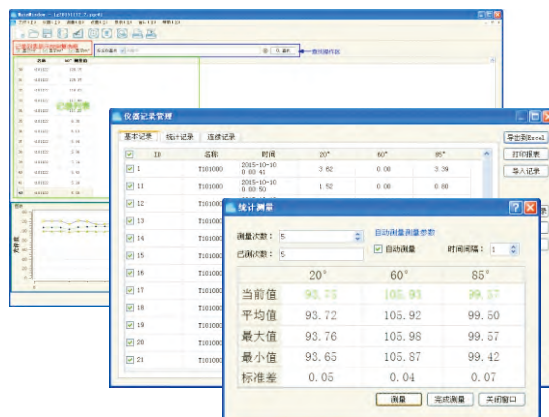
仪器记录管理

基本记录 | 统计记录 | 连续记录

导出到Excel
打印报表
导入记录

| ID | 名称 | 时间 | 20° | 60° | 85° |
|---|---|---|---|---|---|
| 1 | T101000 | 2015-10-10 0:03:41 | 3.62 | 0.08 | 3.39 |
| 11 | T101000 | 2015-10-10 0:03:50 | 1.52 | 0.08 | 0.08 |
| 12 | T10100 | | | | |
| 13 | T10100 | | | | |
| 14 | T10100 | | | | |
| 15 | T10100 | | | | |
| 16 | T10100 | | | | |
| 17 | T10100 | | | | |
| 18 | T10100 | | | | |
| 19 | T10100 | | | | |
| 20 | T10100 | | | | |
| 21 | T10100 | | | | |

统计测量

测量次数： 5
已测次数： 5
启动测量测量参数
自动测量　时间间隔： 1

| | 20° | 60° | 85° |
|---|---|---|---|
| 当前值 | 93.75 | 105.93 | 99.57 |
| 平均值 | 93.72 | 105.92 | 99.50 |
| 最大值 | 93.76 | 105.98 | 99.57 |
| 最小值 | 93.65 | 105.87 | 99.42 |
| 标准差 | 0.05 | 0.04 | 0.07 |

测量　完成测量　关闭窗口

查询操作栏